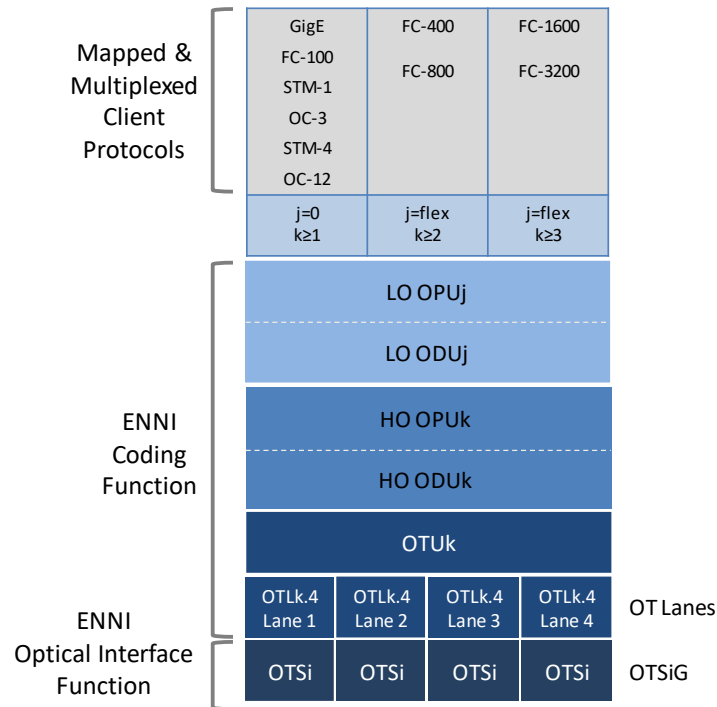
Mapped & Multiplexed Client Protocols

| GigE FC-100 STM-1 OC-3 STM-4 OC-12 | FC-400 FC-800 | FC-1600 FC-3200 |
|---|---|---|
| j=0 k≥1 | j=flex k≥2 | j=flex k≥3 |

LO OPUj

LO ODUj

HO OPUk

HO ODUk

OTUk

ENNI Coding Function

| OTLk.4 Lane 1 | OTLk.4 Lane 2 | OTLk.4 Lane 3 | OTLk.4 Lane 4 |
|---|---|---|---|
| OTSi | OTSi | OTSi | OTSi |

OT Lanes

ENNI Optical Interface Function

OTSiG